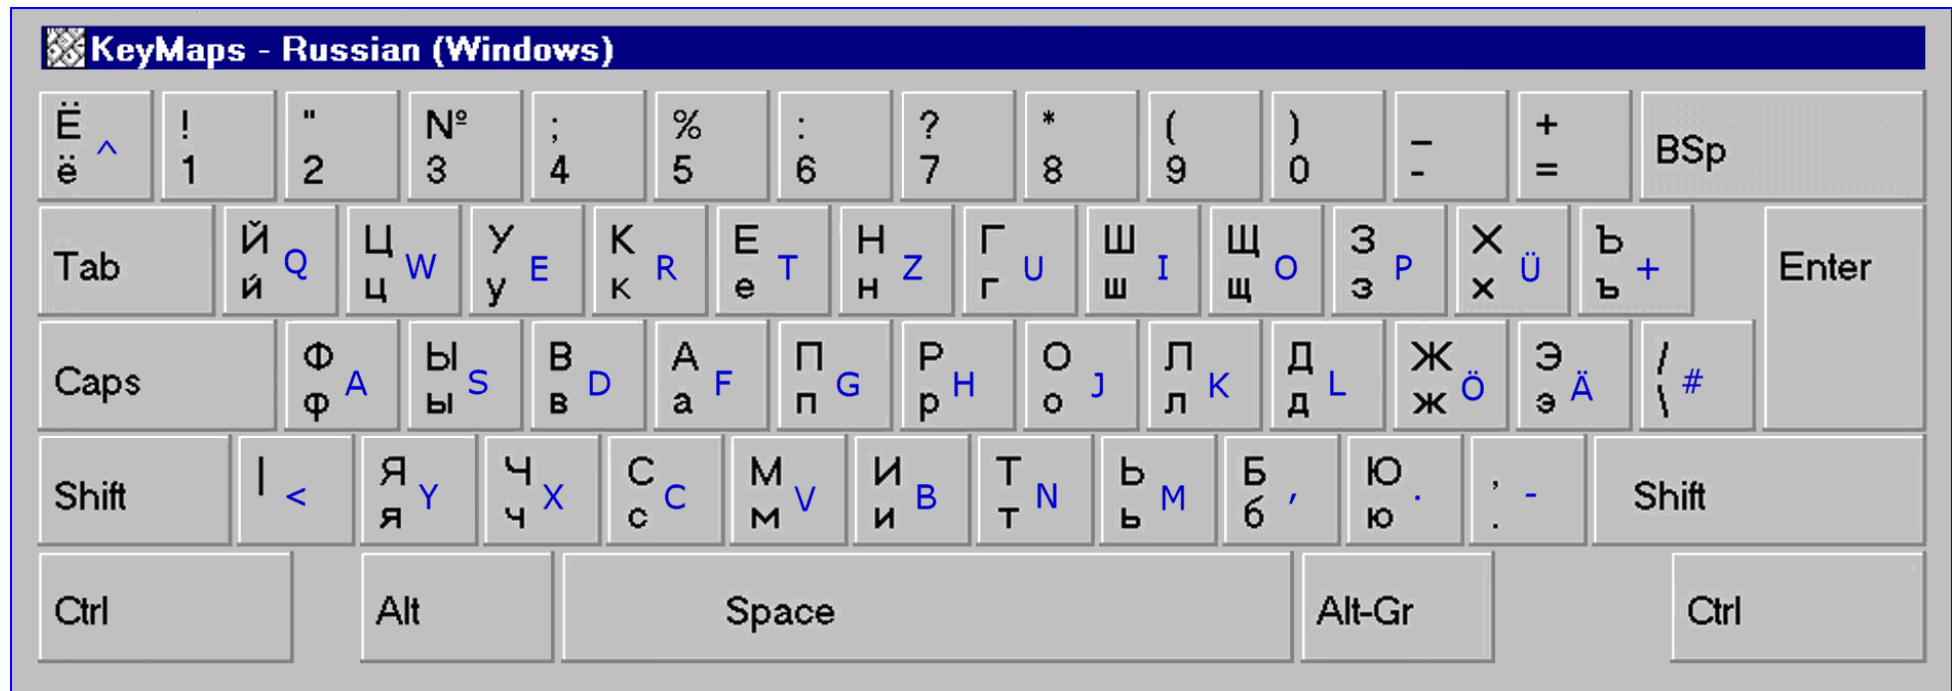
KeyMaps - Russian (Windows)

Ё ё ^ | ! 1 | " 2 | № 3 | ; 4 | % 5 | : 6 | ? 7 | * 8 | ( 9 | ) 0 | _ - | + = | BSp

Tab | Й й Q | Ц ц W | У у E | К к R | Е е T | Н н Z | Г г U | Ш ш I | Щ щ O | З з P | Х х Ü | Ъ ъ + | Enter

Caps | Ф ф A | Ы ы S | В в D | А а F | П п G | Р р H | О о J | Л л K | Д д L | Ж ж Ö | Э э Ä | / \ #

Shift | | < | Я я Y | Ч ч X | С с C | М м V | И и B | Т т N | Ь ь M | Б б , | Ю ю . | , . - | Shift

Ctrl | Alt | Space | Alt-Gr | Ctrl